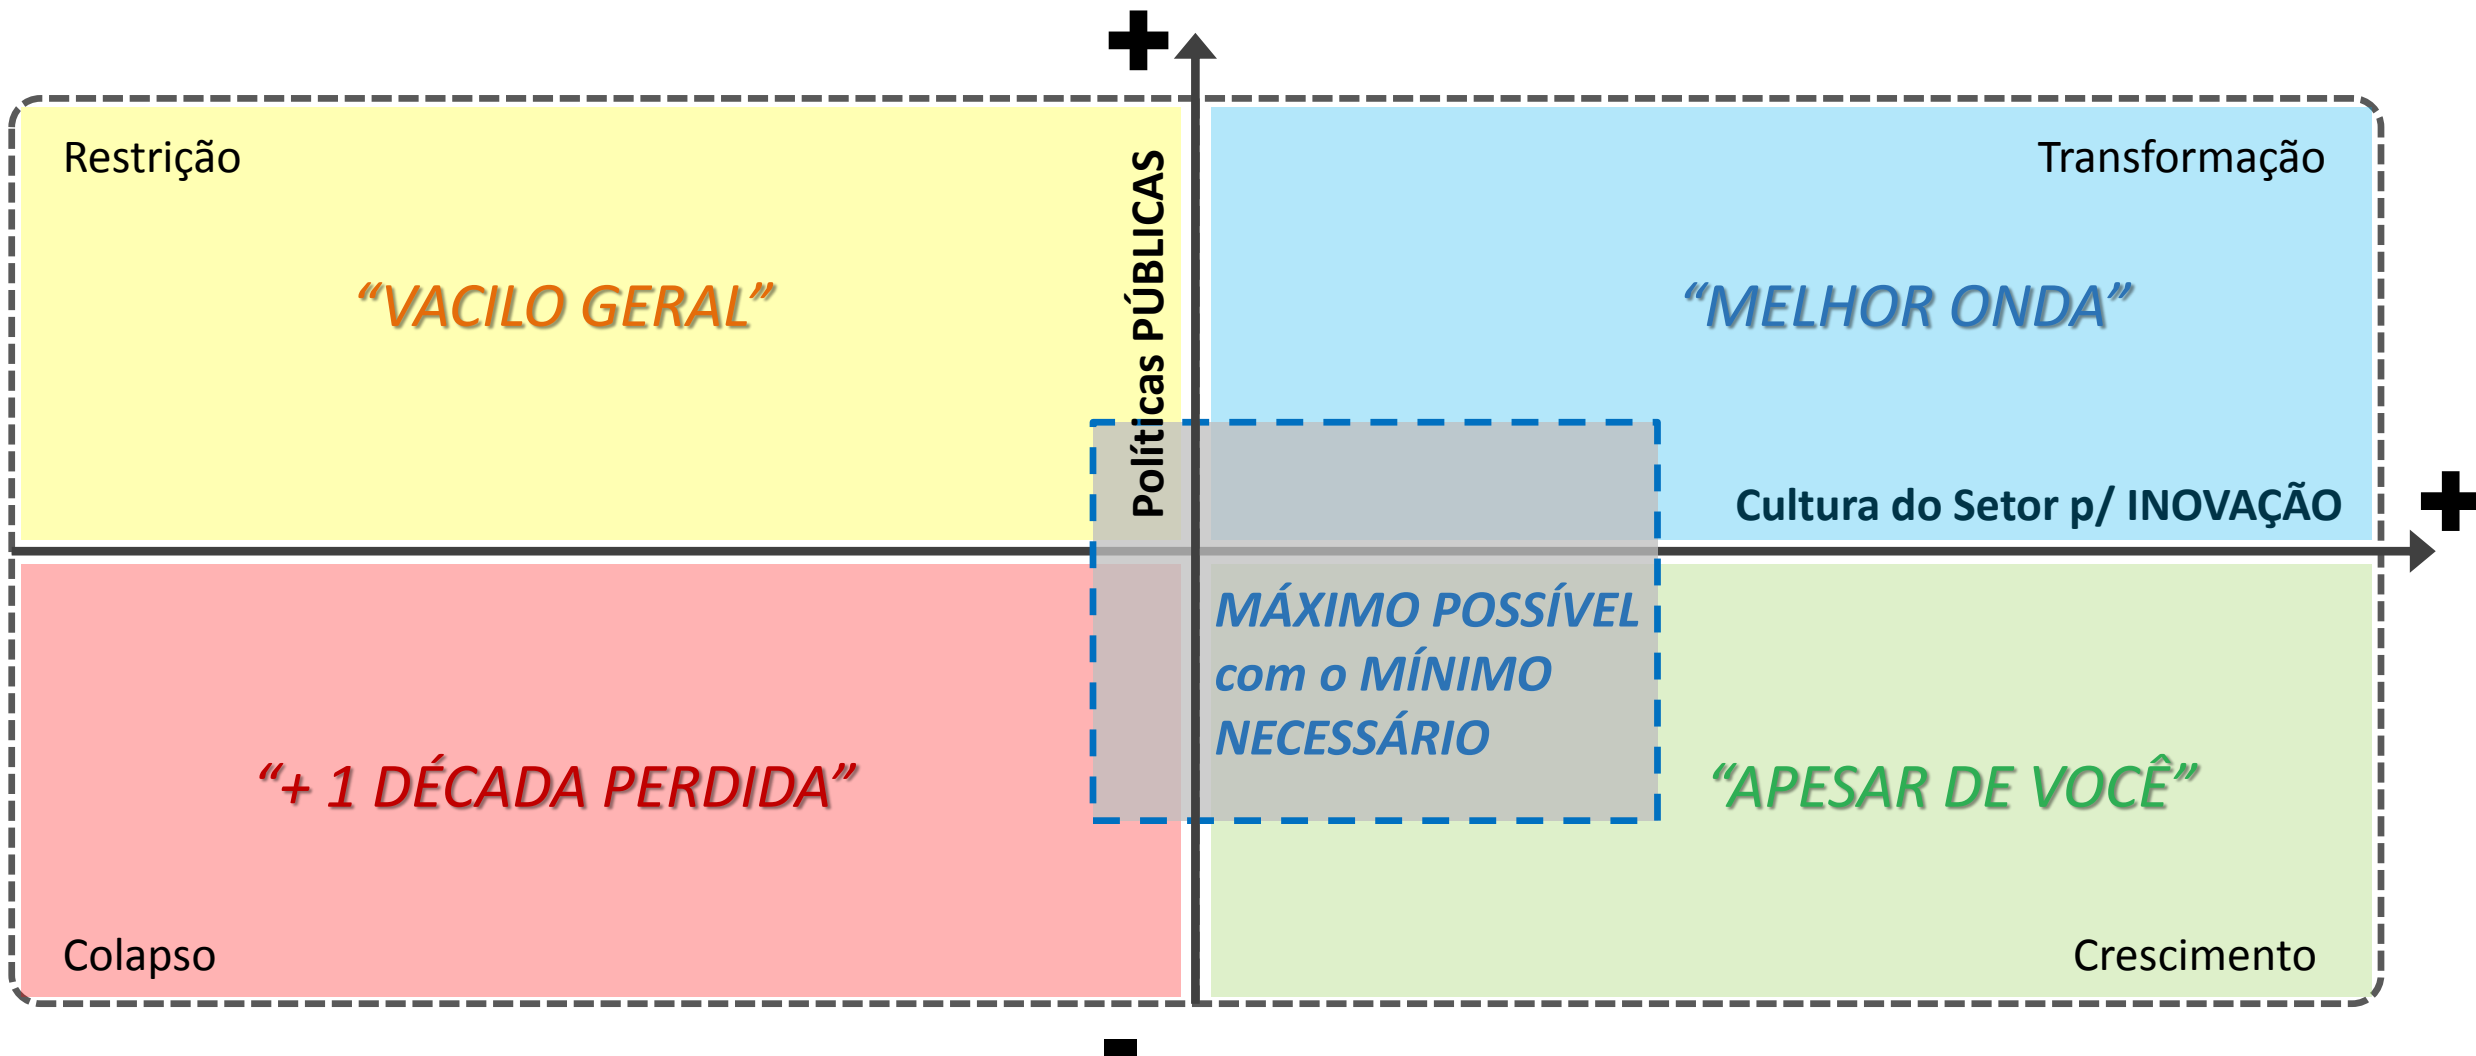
+

Restrição

"VACILO GERAL"

Políticas PÚBLICAS

Transformação

"MELHOR ONDA"

Cultura do Setor p/ INOVAÇÃO

+

MÁXIMO POSSÍVEL com o MÍNIMO NECESSÁRIO

"+ 1 DÉCADA PERDIDA"

"APESAR DE VOCÊ"

Colapso

Crescimento

-